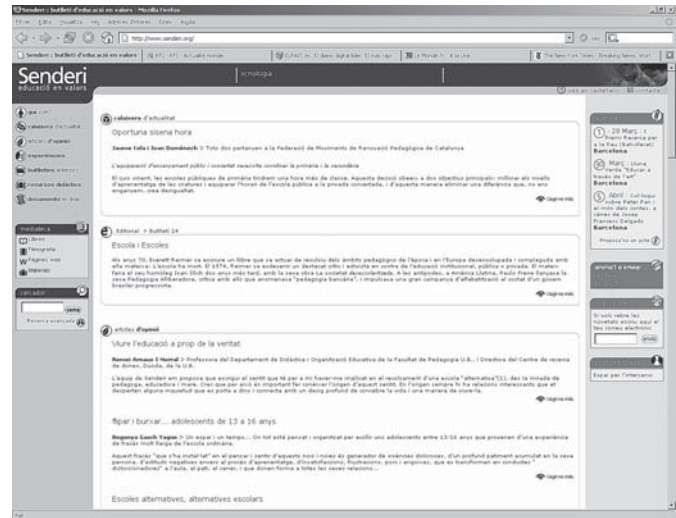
Senderi : butlletí d'educació en valors - Mozilla Firefox

Fitxer Edita Visualitza Vés Adreces d'interès Eines Ajuda

http://www.senderi.org/

Senderi : butlletí d'educació en valors

Senderi
educació en valors

tecnologia

què som
calaixera d'actualitat
articles d'opinió
experiències
butlletins anteriors
recursos didàctics
documents

mediateca
Llibres
Filmografia
Pàgines web
Materials

cercador
cerca
Recerca avançada

calaixera d'actualitat

Oportuna sisena hora

Jaume Cela i Joan Domènech > Tots dos pertanyen a la Federació de Moviments de Renovació Pedagògica de Catalunya

L'equiparació d'acompanyament públic i concertat necessita començar a la primària i la secundària

El curs vinent, les escoles públiques de primària tindran una hora més de classe. Aquesta decisió obeeix a dos objectius principals: millorar els nivells d'aprenentatge de les criatures i equiparar l'horari de l'escola pública a la privada concertada, i d'aquesta manera eliminar una diferència que, no ens enganyem, crea desigualtat.

llegir-ne més

Editorial > Butlletí 24

Escola i Escoles

Als anys 70, Everett Reimer va escriure un llibre que va actuar de revulsiu dins l'àmbit pedagògic de l'època i en l'Europa desenvolupada i compartida amb una mateixa: L'escola ha mort. El 1974, Reimer va esdevenir un destacat crític i estudiós en contra de l'educació institucional, pública o privada. El mateix feia el seu homòleg Ivan Illich dos anys més tard, amb la seva obra La societat desescolaritzada. A les antípodes, a Amèrica Llatina, Paulo Freire llançava la seva Pedagogia Alliberadora, crítica amb allò que anomenava "pedagogia bancària", i impulsava una gran campanya d'alfabetització al costat d'un govern brasiler progressista.

llegir-ne més

articles d'opinió

Viure l'educació a prop de la veritat

Manuel Amaus i Hernal > Professora del Departament de Didàctica i Organització Educativa de la Facultat de Pedagogia U.B. i Directora del Centre de recerca de dones, Duoda, de la U.B.

L'equip de Senderi em proposa que escrigui el sentit que té per a mi fer-se mine implicat en el recolzament d'una escola "alternativa"[1], des la mirada de pedagogia, educadora i mare. Crec que per això és important fer conèixer l'origen d'aquest sentit. En l'origen sempre hi ha relacions interessants que el desperten alguna inquietud que es porta a dins i connecta amb un desig profund de conèixer la vida i una manera de viure-la.

llegir-ne més

flipar i burxar... adolescents de 13 a 16 anys

Begonya Gasch Yagüe > Un espai i un temps... On tot està pensat i organitzat per acollir uns adolescents entre 13-16 anys que provenen d'una experiència de fracàs molt llarga en l'escola ordinària.

Aquest fracàs "que s'ha instal·lat" en el pensar i sentir d'aquests nois i noies és generador de vivències doloroses, d'un profund patiment acumulat en la seva persona, d'efectes negatius envers el procés d'aprenentatge, d'inestabilitzacions, frustracions, pors i angoixes, que es transformen en conductes "disfuncionals" a l'aula, al pati, al carrer, i que dominen forma a totes les seves relacions...

llegir-ne més

Escoles alternatives, alternatives escolars

agenda

1 - 28 Març : Premi Ravenna per a la Pau (Setmana) Barcelona

5 Març : Jornada "Educar a través de l'art" Barcelona

5 Abril : Col·loqui sobre Peter Pan i el món dels contes, a càrrec de Josep Francesc Delgado Barcelona

Proposa'ns un acte

enviar a amics

Si vols rebre les novetats escriu aquí el teu correu electrònic

envia

Espai per l'intercanvi

Fet